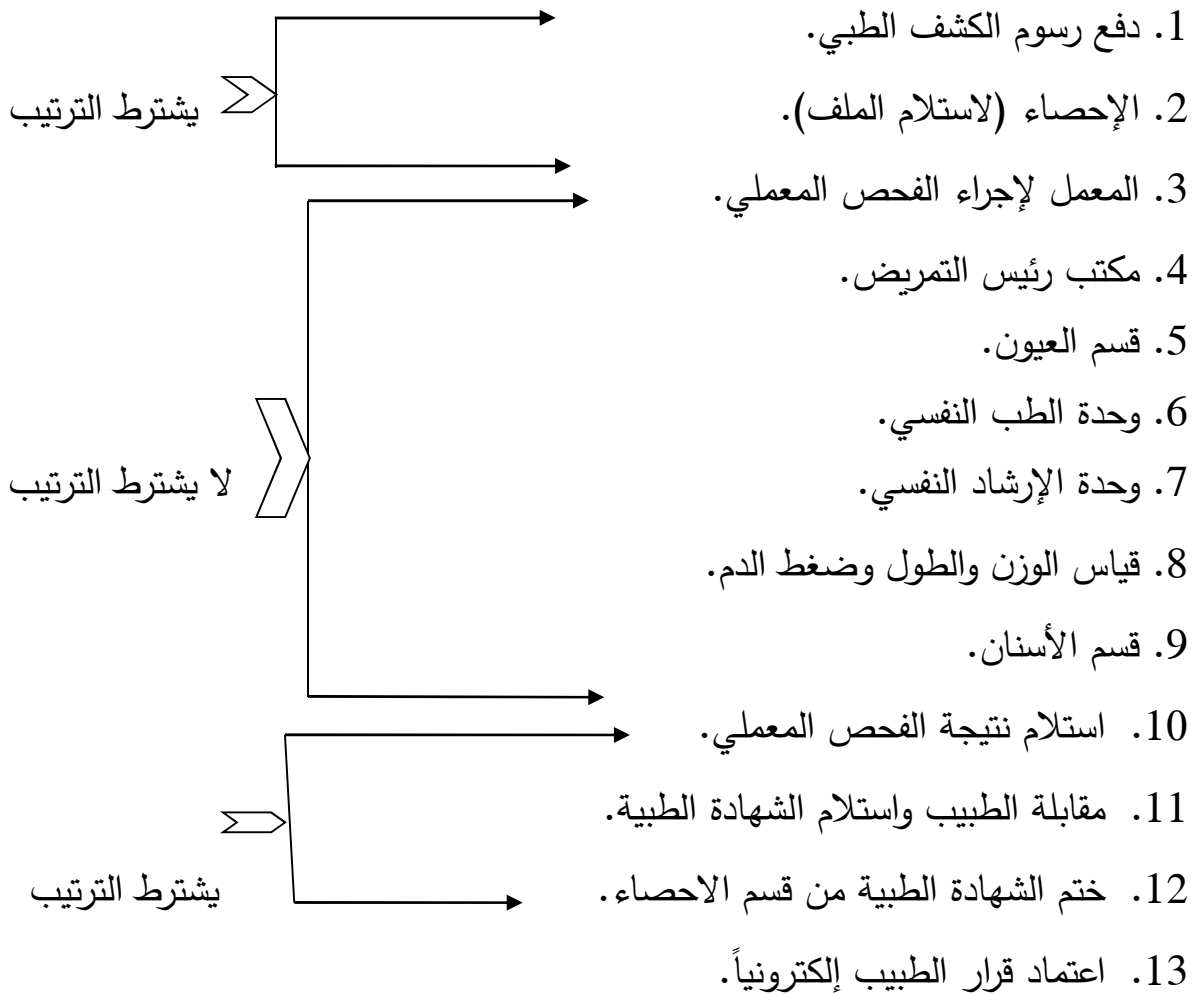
1. دفع رسوم الكشف الطبي.

2. الإحصاء (لاستلام الملف).

يشترط الترتيب

3. المعمل لإجراء الفحص المعملي.

4. مكتب رئيس التمريض.

5. قسم العيون.

6. وحدة الطب النفسي.

7. وحدة الإرشاد النفسي.

8. قياس الوزن والطول وضغط الدم.

9. قسم الأسنان.

لا يشترط الترتيب

10. استلام نتيجة الفحص المعملي.

11. مقابلة الطبيب واستلام الشهادة الطبية.

12. ختم الشهادة الطبية من قسم الاحصاء.

يشترط الترتيب

13. اعتماد قرار الطبيب إلكترونياً.